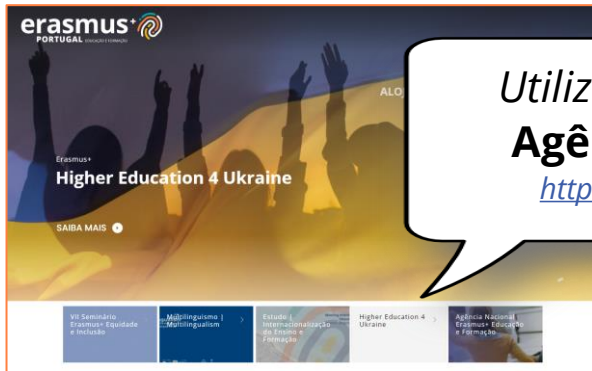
erasmus+
PORTUGAL EDUCAÇÃO E FORMAÇÃO

ALO

Erasmus+
Higher Education 4 Ukraine

SAIBA MAIS

Utiliz
Agê
http

VII Seminário Erasmus+ Equidade e Inclusão

Multilinguismo | Multilingualism

Estudo | Internacionalização do Ensino e Formação

Higher Education 4 Ukraine

Agência Nacional Erasmus+ Educação e Formação